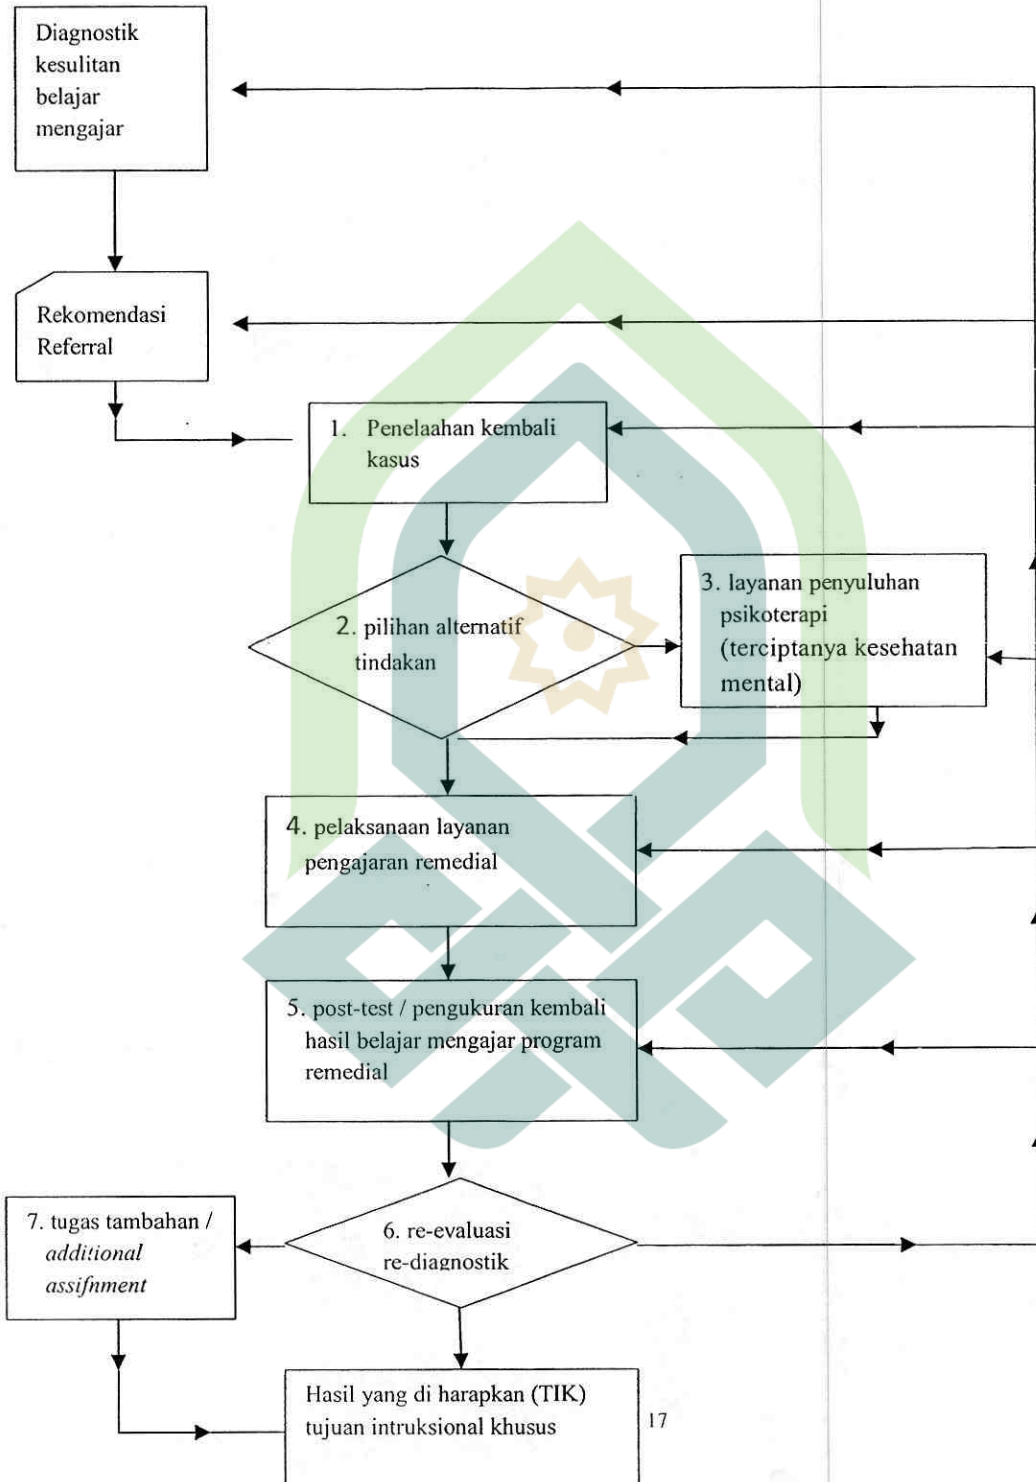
Diagnostik kesulitan belajar mengajar

Rekomendasi Referral

1. Penelaahan kembali kasus

2. pilihan alternatif tindakan

3. layanan penyuluhan psikoterapi (terciptanya kesehatan mental)

4. pelaksanaan layanan pengajaran remedial

5. post-test / pengukuran kembali hasil belajar mengajar program remedial

7. tugas tambahan / *additional assifnment*

6. re-evaluasi re-diagnostik

Hasil yang di harapkan (TIK) tujuan intruksional khusus

17